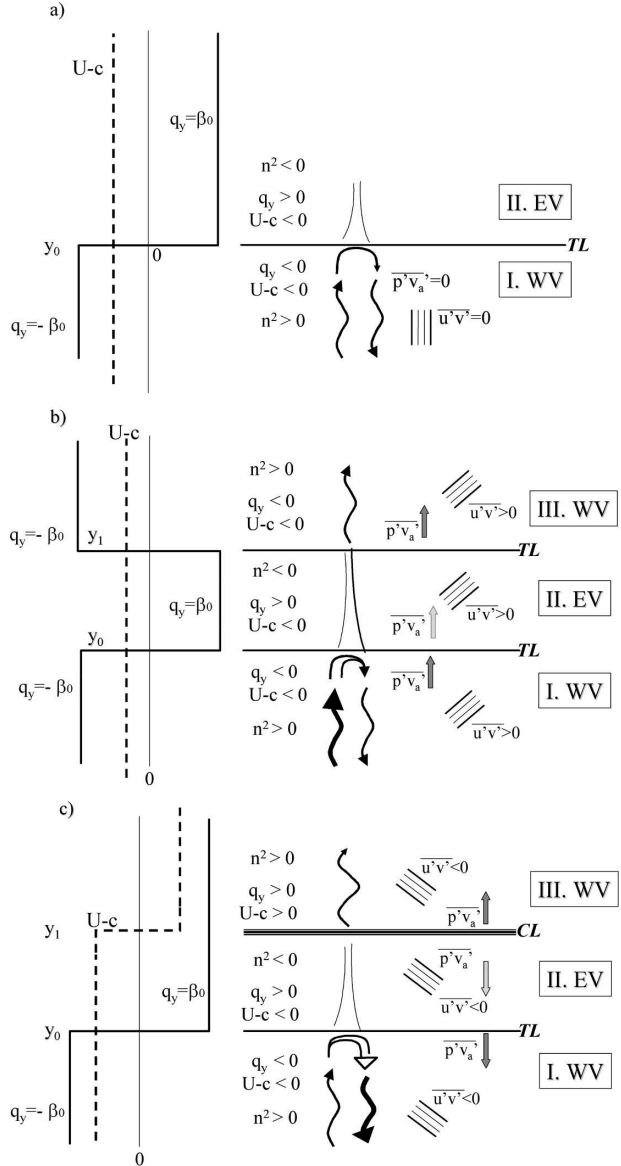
a)

U-c

$q_y=\beta_0$

$n^2 < 0$

$q_y > 0$
U-c < 0

II. EV

$y_0$

0

TL

$q_y < 0$
U-c < 0

$\overline{p'v_a'}=0$

I. WV

$q_y=-\beta_0$

$n^2 > 0$

$\overline{u'v'}=0$

b)

U-c

$n^2 > 0$

$q_y < 0$
U-c < 0

$\overline{u'v'}>0$

III. WV

$\overline{p'v_a'}$

$q_y=-\beta_0$

$y_1$

TL

$n^2 < 0$

$q_y=\beta_0$

$q_y > 0$
U-c < 0

$\overline{p'v_a'}$

$\overline{u'v'}>0$

II. EV

$y_0$

TL

$q_y=-\beta_0$

$q_y < 0$
U-c < 0

$\overline{p'v_a'}$

I. WV

$n^2 > 0$

$\overline{u'v'}>0$

0

c)

$n^2 > 0$

$\overline{u'v'}<0$

$q_y > 0$
U-c > 0

III. WV

$\overline{p'v_a'}$

$y_1$

U-c

CL

$n^2 < 0$

$\overline{p'v_a'}$

II. EV

$q_y=\beta_0$

$q_y > 0$
U-c < 0

$\overline{u'v'}<0$

$y_0$

TL

$\overline{p'v_a'}$

$q_y < 0$
U-c < 0

I. WV

$n^2 > 0$

$\overline{u'v'}<0$

$q_y=-\beta_0$

0